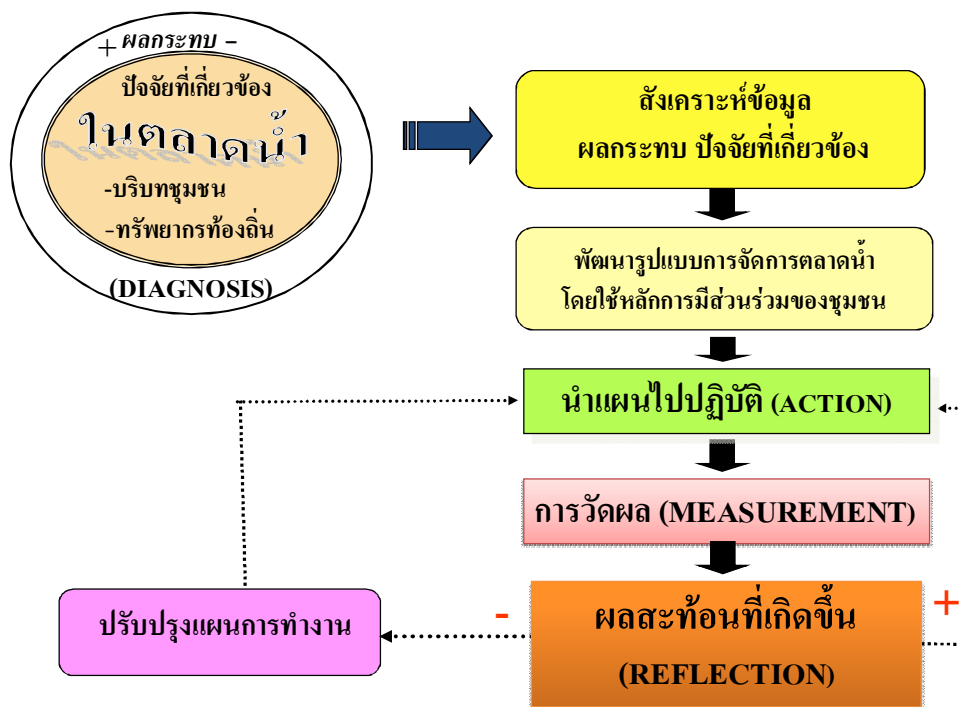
+ ผลกระทบ –

ปัจจัยที่เกี่ยวข้อง

ในตลาดน้ำ

-บริบทชุมชน

-ทรัพยากรท้องถิ่น

(DIAGNOSIS)

สังเคราะห์ข้อมูล ผลกระทบ ปัจจัยที่เกี่ยวข้อง

พัฒนารูปแบบการจัดการตลาดน้ำ โดยใช้หลักการมีส่วนร่วมของชุมชน

นำแผนไปปฏิบัติ (ACTION)

การวัดผล (MEASUREMENT)

-

ผลสะท้อนที่เกิดขึ้น (REFLECTION)

+

ปรับปรุงแผนการทำงาน